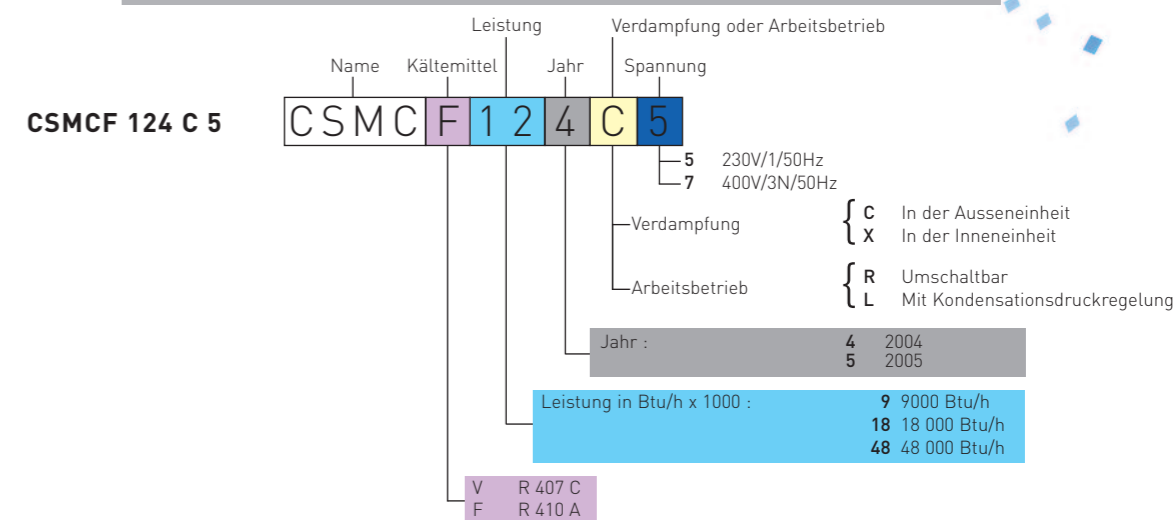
Leistung

Verdampfung oder Arbeitsbetrieb

Name

Kältemittel

Jahr

Spannung

CSMCF 124 C 5

| C | S | M | C | F | 1 | 2 | 4 | C | 5 |
|---|---|---|---|---|---|---|---|---|---|

5 230V/1/50Hz
7 400V/3N/50Hz

Verdampfung
C In der Ausseneinheit
X In der Inneneinheit

Arbeitsbetrieb
R Umschaltbar
L Mit Kondensationsdruckregelung

Jahr :
4 2004
5 2005

Leistung in Btu/h x 1000 :
9 9000 Btu/h
18 18 000 Btu/h
48 48 000 Btu/h

V R 407 C
F R 410 A